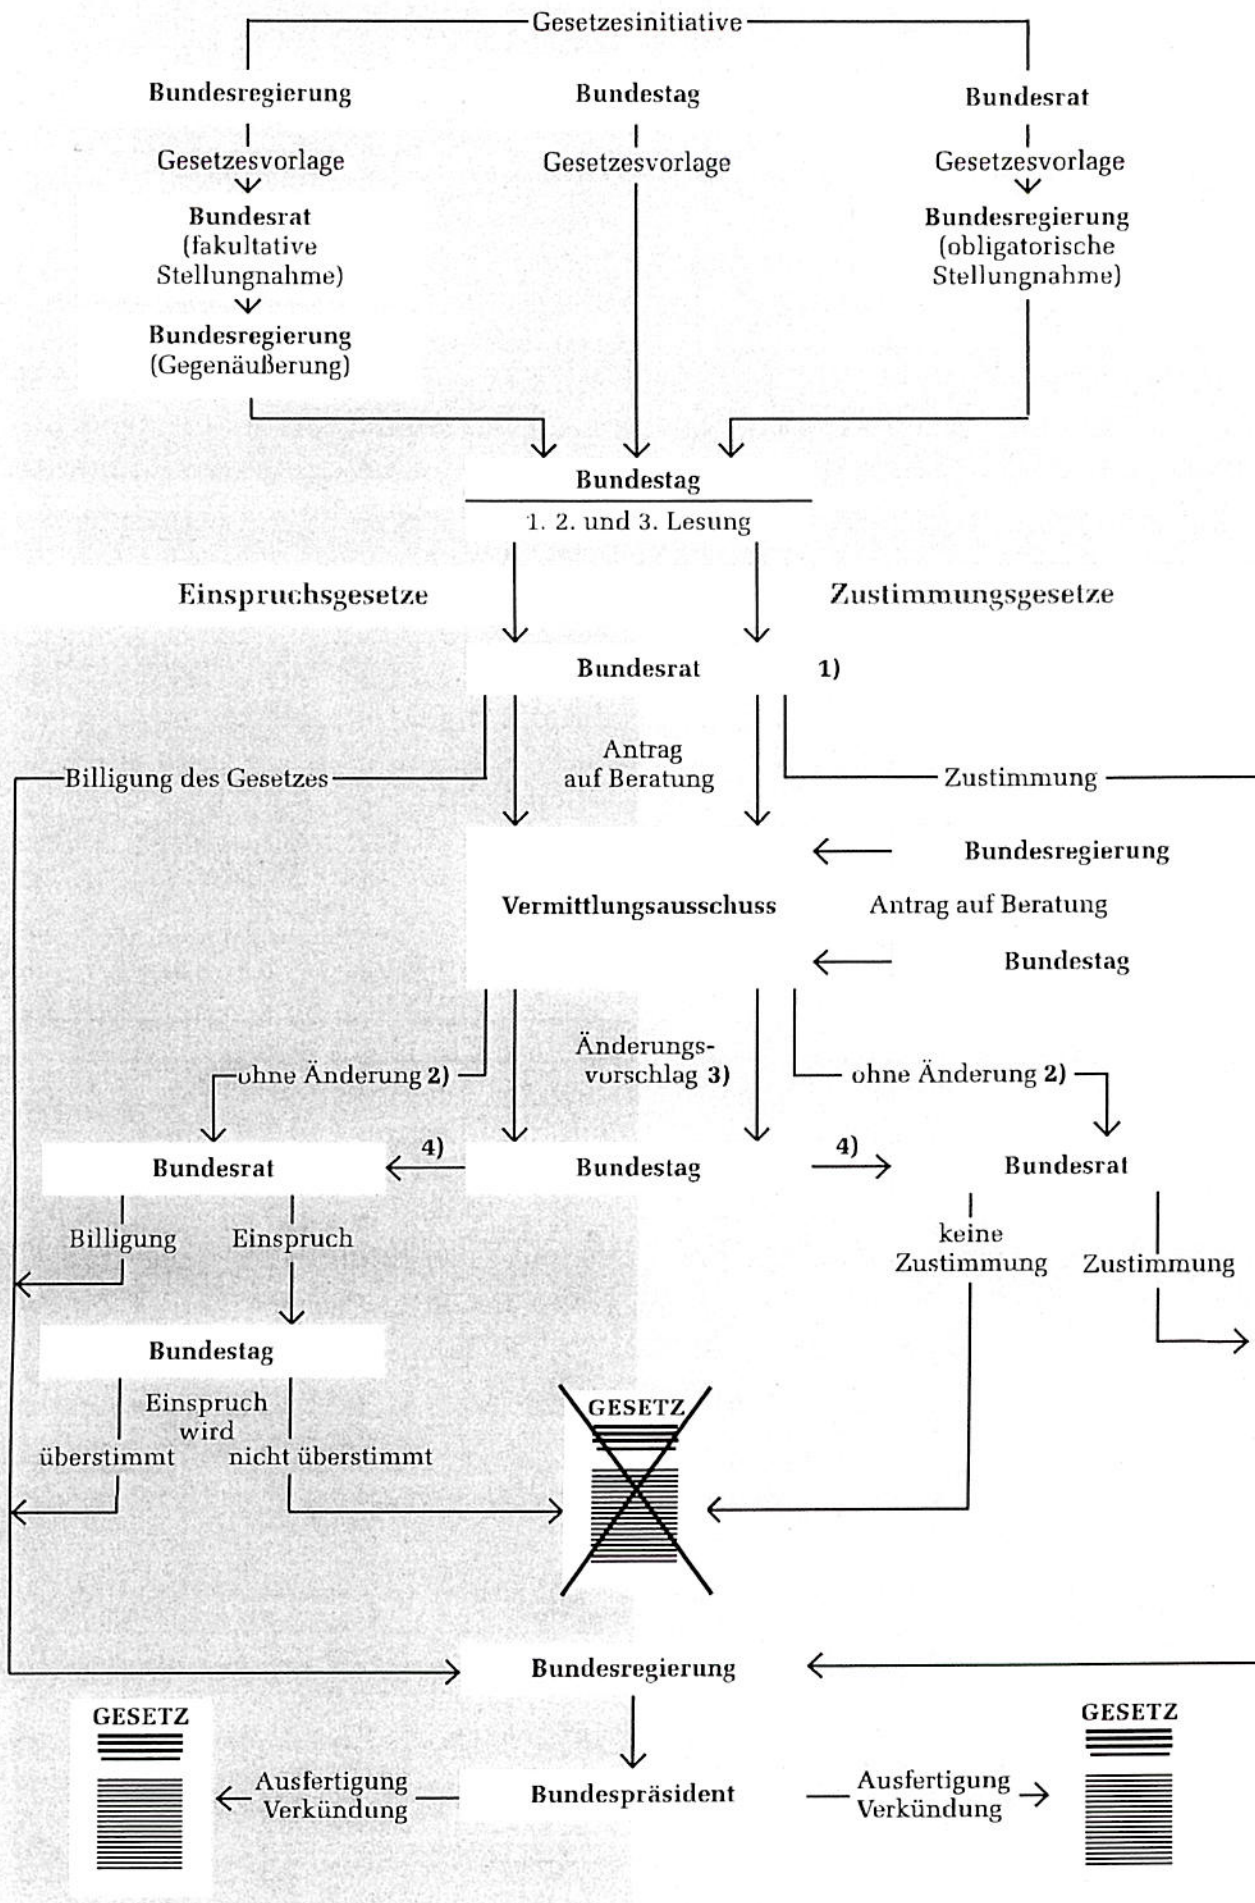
Gesetzesinitiative

Bundesregierung
Gesetzesvorlage
Bundesrat
(fakultative Stellungnahme)
Bundesregierung
(Gegenäußerung)

Bundestag
Gesetzesvorlage

Bundesrat
Gesetzesvorlage
Bundesregierung
(obligatorische Stellungnahme)

Bundestag
1. 2. und 3. Lesung

Einspruchsgesetze

Zustimmungsgesetze

Bundesrat 1)

Billigung des Gesetzes

Antrag auf Beratung

Zustimmung

Bundesregierung

Vermittlungsausschuss

Antrag auf Beratung

Bundestag

ohne Änderung 2)

Änderungsvorschlag 3)

ohne Änderung 2)

Bundesrat

4)

Bundestag

4)

Bundesrat

Billigung

Einspruch

keine Zustimmung

Zustimmung

Bundestag

Einspruch wird
überstimmt
nicht überstimmt

GESETZ

Bundesregierung

GESETZ

Ausfertigung Verkündung

Bundespräsident

Ausfertigung Verkündung

GESETZ